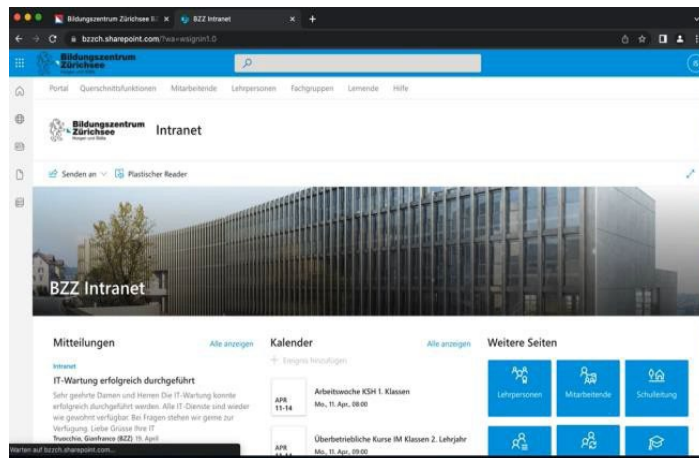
Bildungszentrum Zürichsee B... ×
BZZ Intranet ×
+
bzzch.sharepoint.com/?wa=wsignin1.0

Bildungszentrum Zürichsee

Portal Querschnittsfunktionen Mitarbeitende Lehrpersonen Fachgruppen Lernende Hilfe

Bildungszentrum Zürichsee
Intranet

Senden an
Plastischer Reader

BZZ Intranet

Mitteilungen
Alle anzeigen
Intranet
IT-Wartung erfolgreich durchgeführt
Sehr geehrte Damen und Herren Die IT-Wartung konnte erfolgreich durchgeführt werden. Alle IT-Dienste sind wieder wie gewohnt verfügbar. Bei Fragen stehen wir gerne zur Verfügung. Liebe Grüsse Ihre IT
Truocchio, Gianfranco (BZZ) 19. April

Kalender
Alle anzeigen
+ Ereignis hinzufügen
APR 11-14
Arbeitswoche KSH 1. Klassen
Mo., 11. Apr., 08:00
APR
Überbetriebliche Kurse IM Klassen 2. Lehrjahr
Mo., 11. Apr., 09:00

Weitere Seiten
Lehrpersonen
Mitarbeitende
Schulleitung

Warten auf bzzch.sharepoint.com...